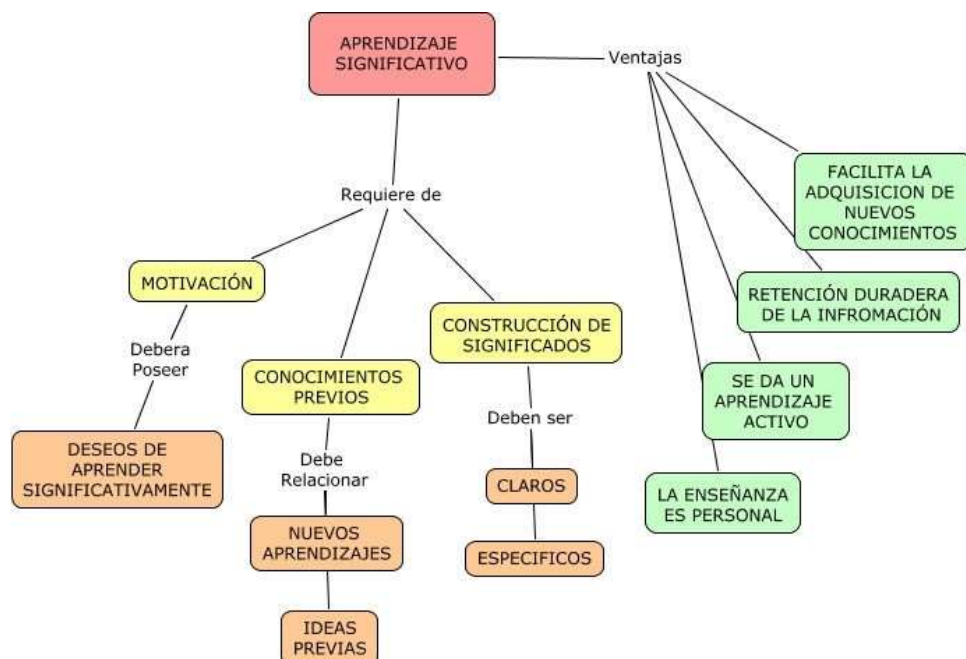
APRENDIZAJE SIGNIFICATIVO

Ventajas

Requiere de

MOTIVACIÓN

Debera Poseer

DESEOS DE APRENDER SIGNIFICATIVAMENTE

CONOCIMIENTOS PREVIOS

Debe Relacionar

NUEVOS APRENDIZAJES

IDEAS PREVIAS

CONSTRUCCIÓN DE SIGNIFICADOS

Deben ser

CLAROS

ESPECIFICOS

FACILITA LA ADQUISICION DE NUEVOS CONOCIMIENTOS

RETENCIÓN DURADERA DE LA INFROMACIÓN

SE DA UN APRENDIZAJE ACTIVO

LA ENSEÑANZA ES PERSONAL